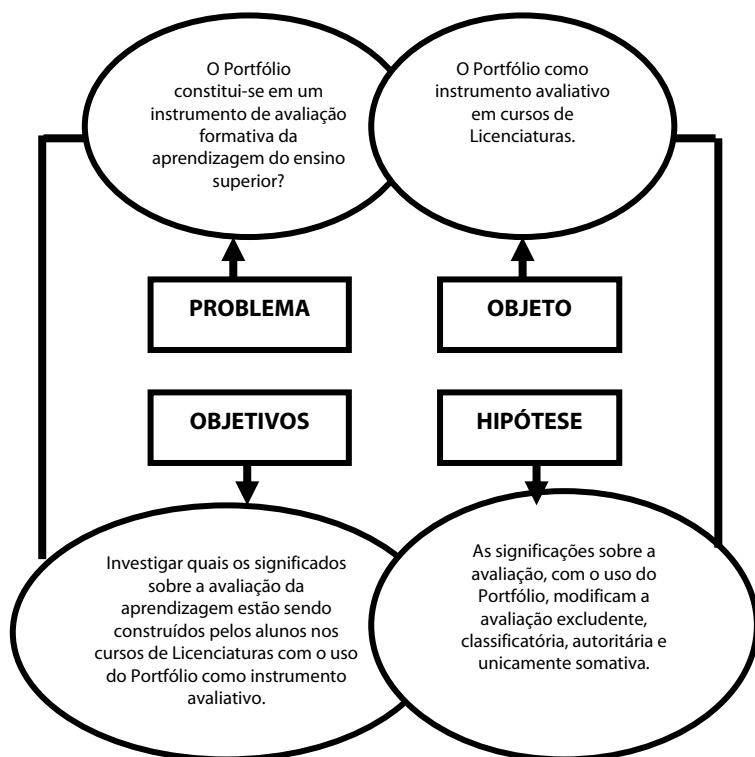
O Portfólio constitui-se em um instrumento de avaliação formativa da aprendizagem do ensino superior?

O Portfólio como instrumento avaliativo em cursos de Licenciaturas.

PROBLEMA

OBJETO

OBJETIVOS

HIPÓTESE

Investigar quais os significados sobre a avaliação da aprendizagem estão sendo construídos pelos alunos nos cursos de Licenciaturas com o uso do Portfólio como instrumento avaliativo.

As significações sobre a avaliação, com o uso do Portfólio, modificam a avaliação excludente, classificatória, autoritária e unicamente somativa.